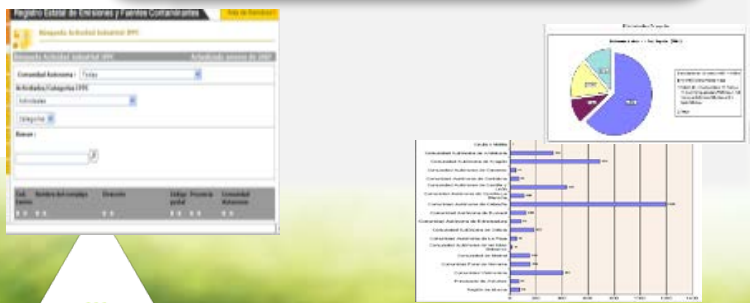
Registro Estatal de Emisiones y Fuentes Contaminantes

Búsqueda Actividad Industrial IPPC

Comunidad Autónoma : Todas

Actividades/Categorías IPPC

Actividades

Categorías

Buscar :

Cod. Nombre del complejo Dirección Código postal Provincia Comunidad Autónoma

Ceuta y Melilla
Comunidad Autónoma de Andalucía
Comunidad Autónoma de Aragón
Comunidad Autónoma de Canarias
Comunidad Autónoma de Cantabria
Comunidad Autónoma de Castilla y León
Comunidad Autónoma de Castilla-La Mancha
Comunidad Autónoma de Cataluña
Comunidad Autónoma de Euskadi
Comunidad Autónoma de Extremadura
Comunidad Autónoma de Galicia
Comunidad Autónoma de La Rioja
Comunidad Autónoma de las Islas Baleares
Comunidad de Madrid
Comunidad Foral de Navarra
Comunidad Valenciana
Principado de Asturias
Región de Murcia